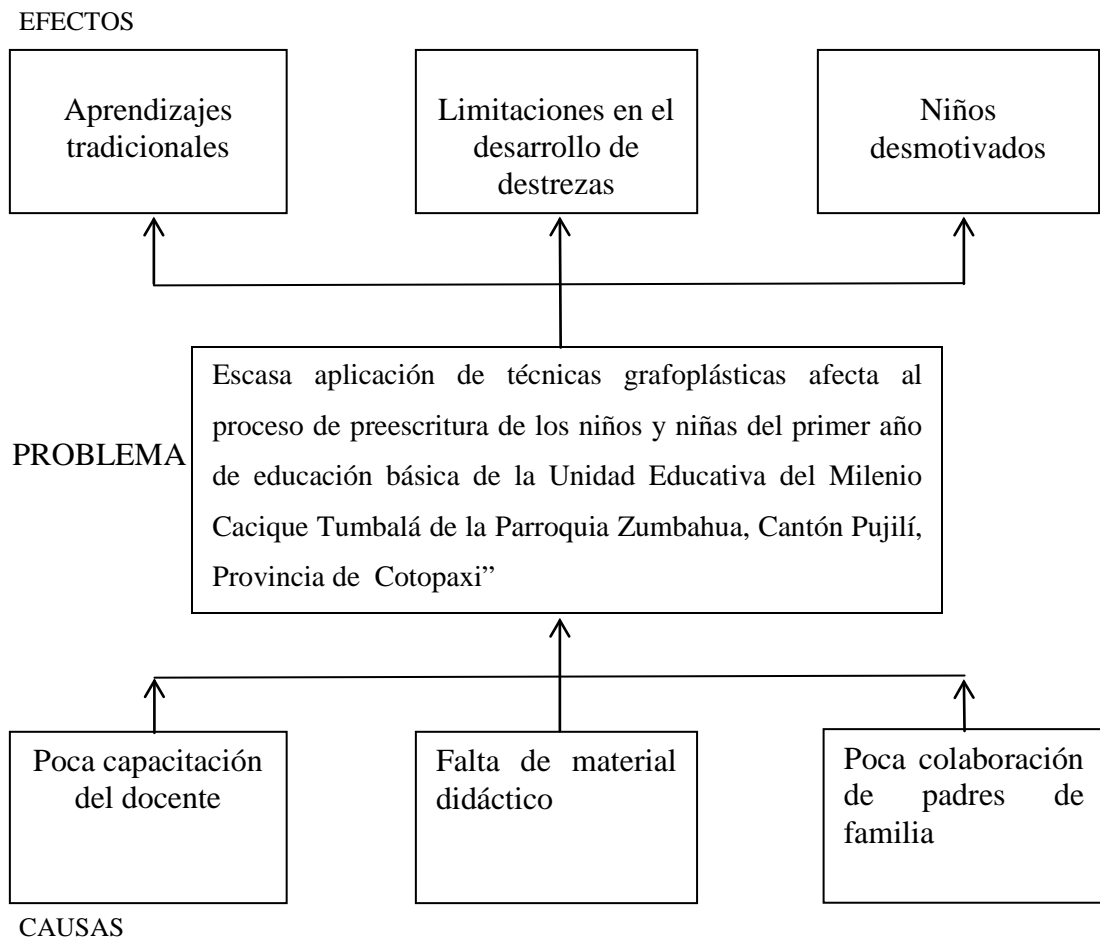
EFECTOS

Aprendizajes tradicionales

Limitaciones en el desarrollo de destrezas

Niños desmotivados

PROBLEMA

Escasa aplicación de técnicas grafoplásticas afecta al proceso de preescritura de los niños y niñas del primer año de educación básica de la Unidad Educativa del Milenio Cacique Tumbalá de la Parroquia Zumbahua, Cantón Pujilí, Provincia de Cotopaxi"

Poca capacitación del docente

Falta de material didáctico

Poca colaboración de padres de familia

CAUSAS